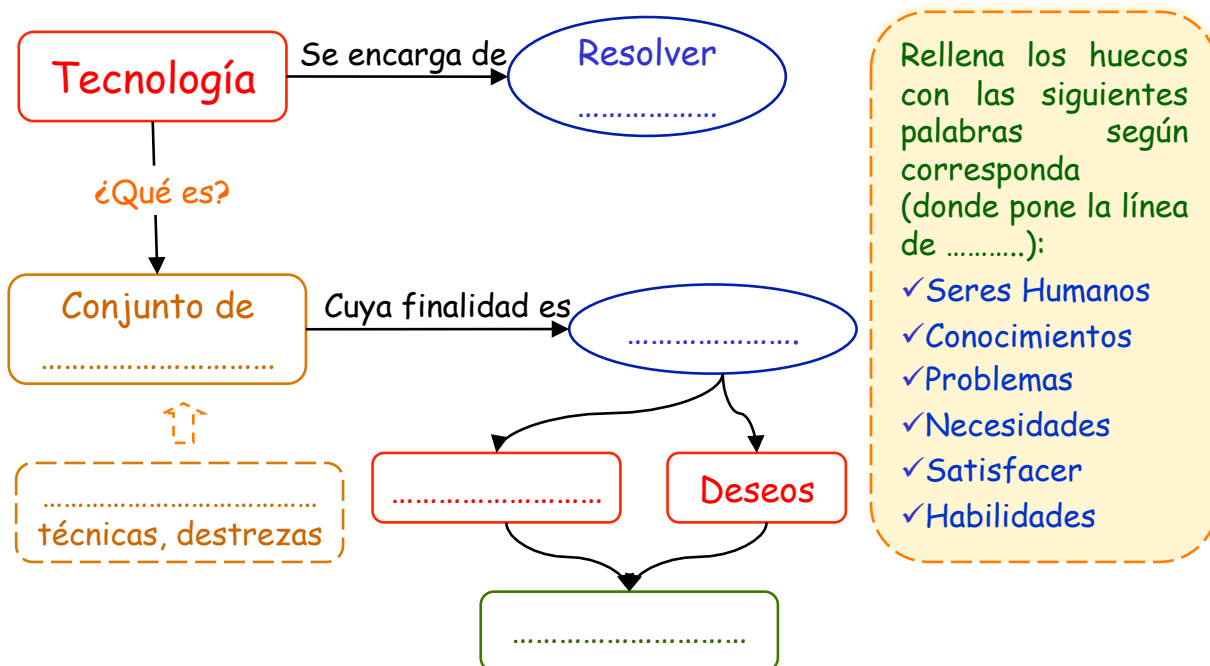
Tecnología

Se encarga de

Resolver ………………

¿Qué es?

Conjunto de …………………………

Cuya finalidad es

…………………

………………………………… técnicas, destrezas

………………………

Deseos

…………………………

Rellena los huecos con las siguientes palabras según corresponda (donde pone la línea de ……….):

✓Seres Humanos
✓Conocimientos
✓Problemas
✓Necesidades
✓Satisfacer
✓Habilidades